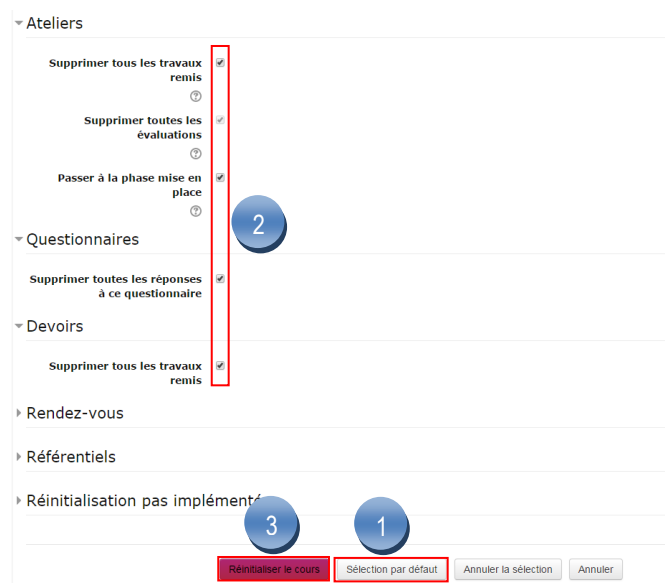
Ateliers

Supprimer tous les travaux remis

Supprimer toutes les évaluations

Passer à la phase mise en place

2

Questionnaires

Supprimer toutes les réponses à ce questionnaire

Devoirs

Supprimer tous les travaux remis

Rendez-vous

Référentiels

Réinitialisation pas implémenté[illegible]

3

1

Réinitialiser le cours

Sélection par défaut

Annuler la sélection

Annuler